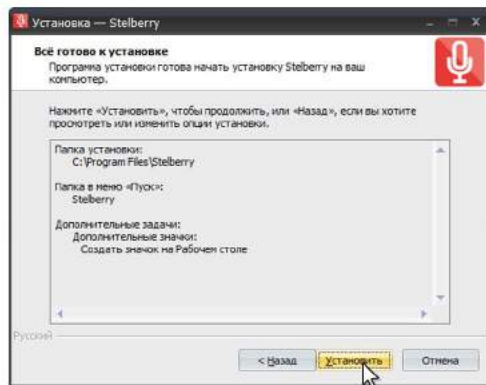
Установка — Stelberry

Всё готово к установке

Программа установки готова начать установку Stelberry на ваш компьютер.

Нажмите «Установить», чтобы продолжить, или «Назад», если вы хотите просмотреть или изменить опции установки.

Папка установки:
C:\Program Files\Stelberry

Папка в меню «Пуск»:
Stelberry

Дополнительные задачи:
Дополнительные значки:
Создать значок на Рабочем столе

Русский

< Назад
Установить
Отмена